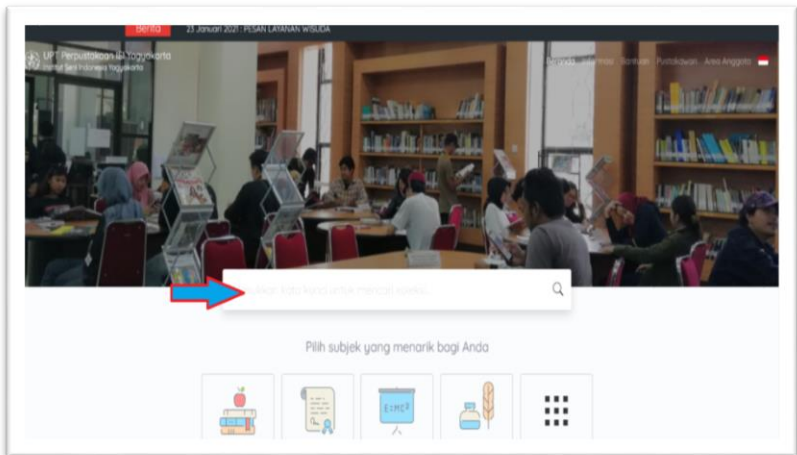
Berita 23 Januari 2021 : PESAN LAYANAN WISUDA

UPT Perpustakaan ISI Yogyakarta
Institut Seni Indonesia Yogyakarta

Beranda Informasi Kontak Pustakawan Area Anggota

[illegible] kata kunci untuk mencari koleksi...

Pilih subjek yang menarik bagi Anda

$E=MC^2$